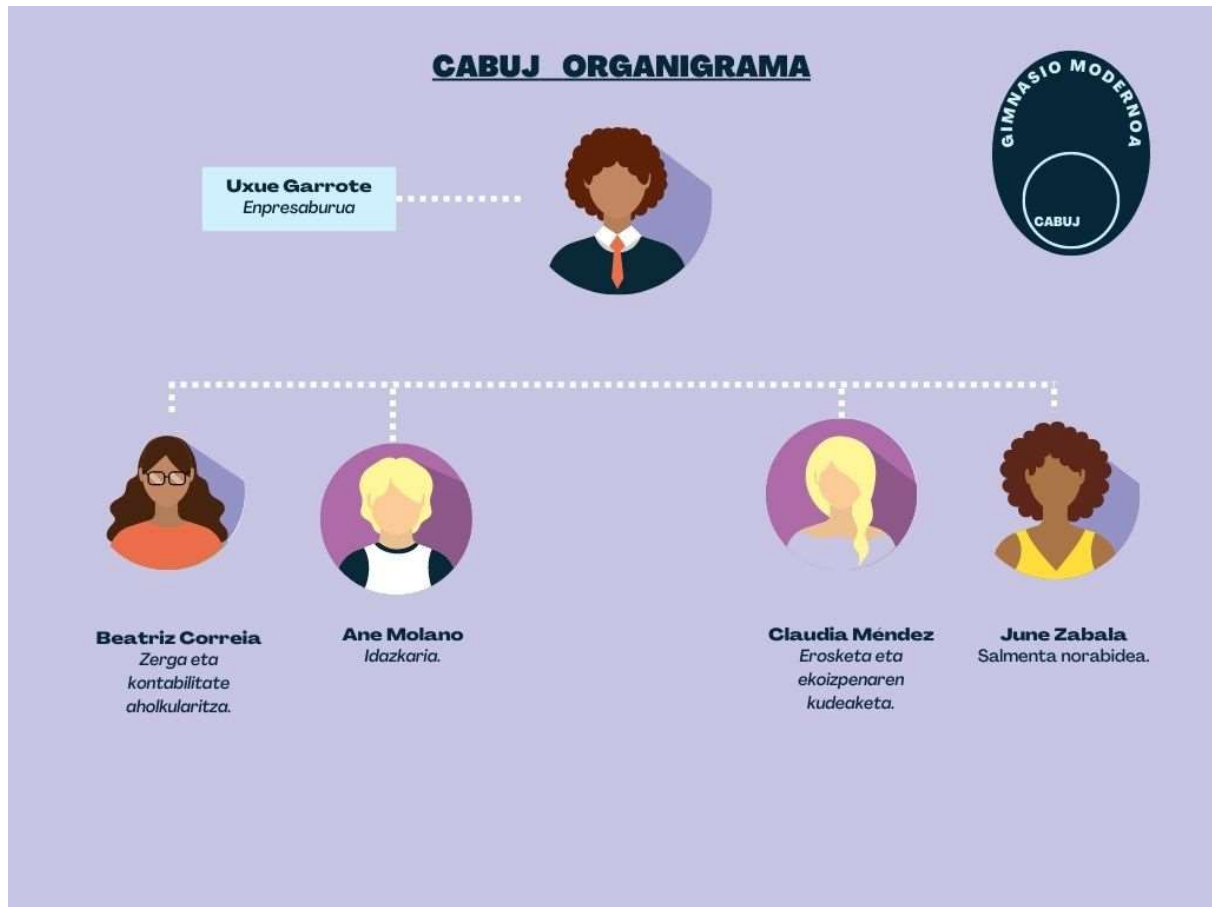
CABUJ ORGANIGRAMA

GIMNASIO MODERNOA

CABUJ

Uxue Garrote
Enpresaburua

Beatriz Correia
Zerga eta kontabilitate aholkularitza.

Ane Molano
Idazkaria.

Claudia Méndez
Erosketa eta ekoizpenaren kudeaketa.

June Zabala
Salmenta norabidea.